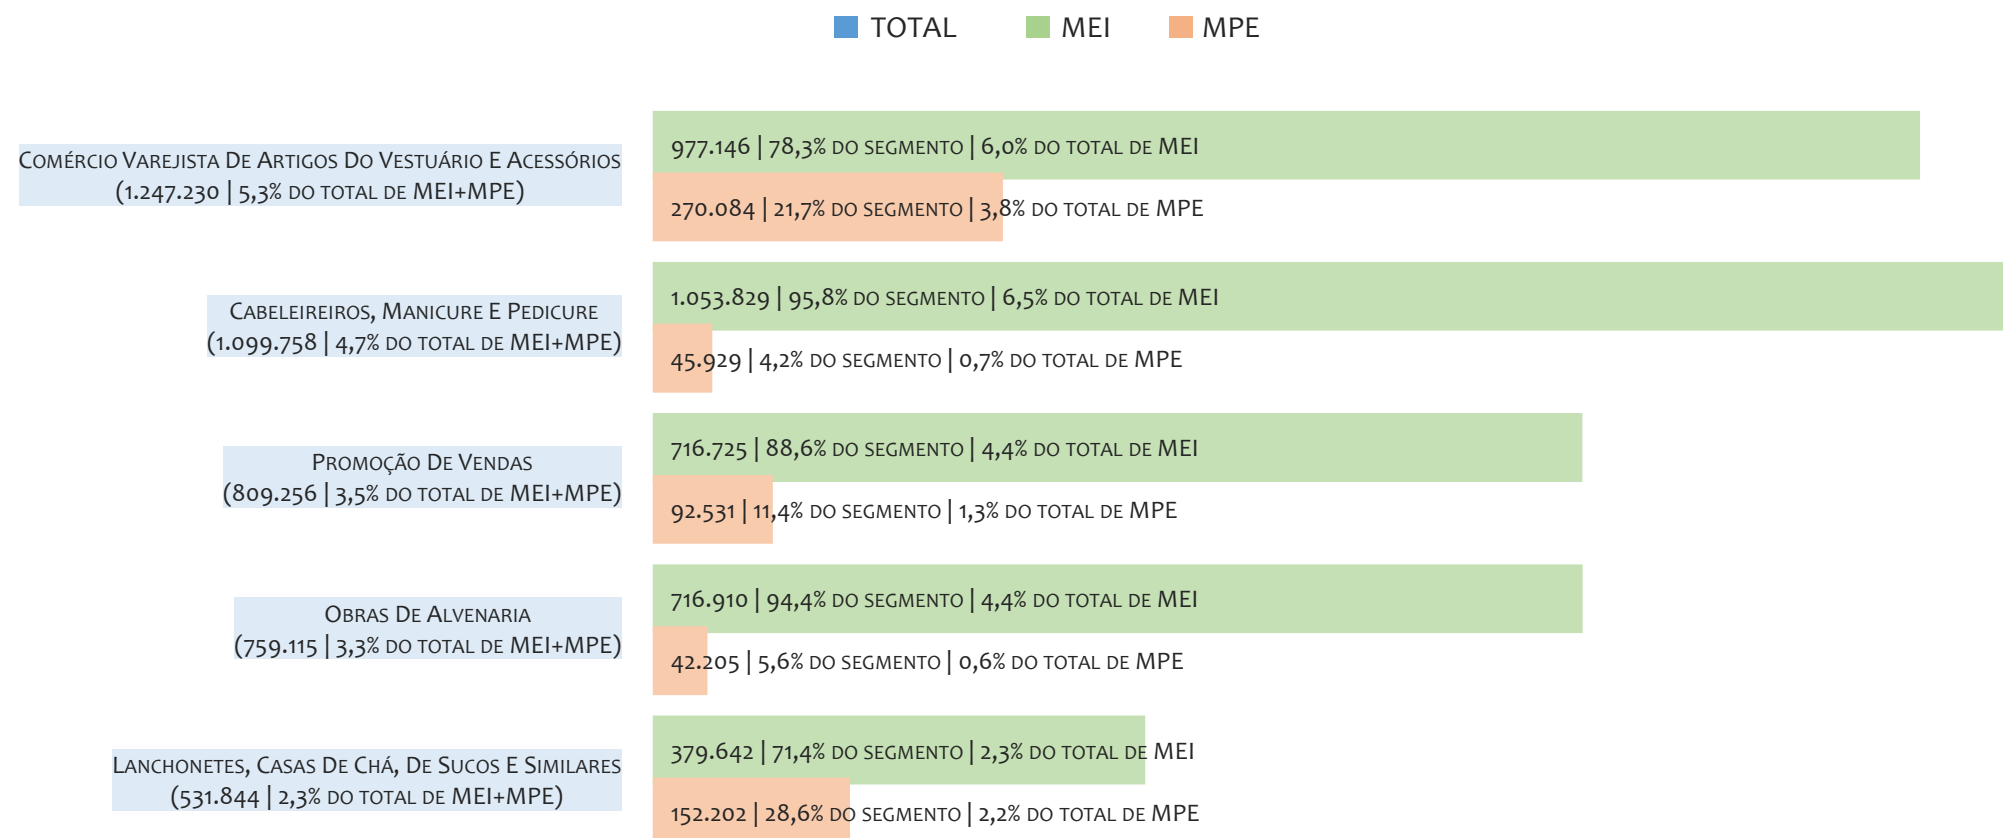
TOTAL MEI MPE

Comércio Varejista De Artigos Do Vestuário E Acessórios (1.247.230 | 5,3% do total de MEI+MPE)

977.146 | 78,3% do segmento | 6,0% do total de MEI

270.084 | 21,7% do segmento | 3,8% do total de MPE

Cabeleireiros, Manicure E Pedicure (1.099.758 | 4,7% do total de MEI+MPE)

1.053.829 | 95,8% do segmento | 6,5% do total de MEI

45.929 | 4,2% do segmento | 0,7% do total de MPE

Promoção De Vendas (809.256 | 3,5% do total de MEI+MPE)

716.725 | 88,6% do segmento | 4,4% do total de MEI

92.531 | 11,4% do segmento | 1,3% do total de MPE

Obras De Alvenaria (759.115 | 3,3% do total de MEI+MPE)

716.910 | 94,4% do segmento | 4,4% do total de MEI

42.205 | 5,6% do segmento | 0,6% do total de MPE

Lanchonetes, Casas De Chá, De Sucos E Similares (531.844 | 2,3% do total de MEI+MPE)

379.642 | 71,4% do segmento | 2,3% do total de MEI

152.202 | 28,6% do segmento | 2,2% do total de MPE